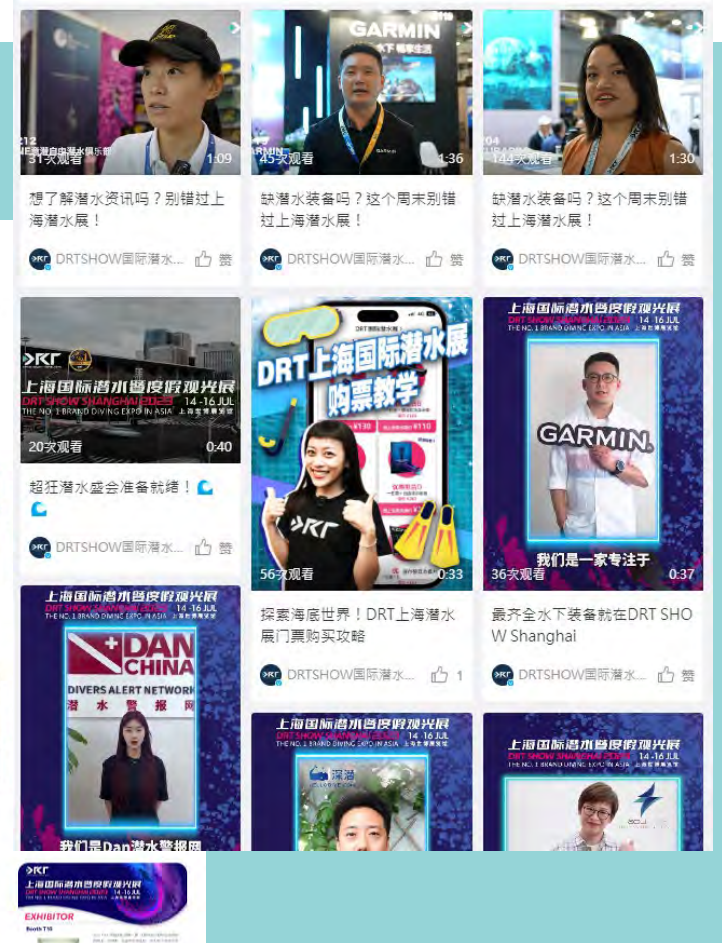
31次观看 1:09

想了解潜水资讯吗？别错过上海潜水展！

DRTSHOW国际潜水... 赞

GARMIN

45次观看 1:36

缺潜水装备吗？这个周末别错过上海潜水展！

DRTSHOW国际潜水... 赞

144次观看 1:30

缺潜水装备吗？这个周末别错过上海潜水展！

DRTSHOW国际潜水... 赞

上海国际潜水暨度假观光展
DRT SHOW SHANGHAI 2023 14-16 JUL
THE NO.1 BRAND DIVING EXPO IN ASIA

20次观看 0:40

超狂潜水盛会准备就绪！

DRTSHOW国际潜水... 赞

DRT上海国际潜水展 购票教学

56次观看 0:33

探索海底世界！DRT上海潜水展门票购买攻略

DRTSHOW国际潜水... 1

上海国际潜水暨度假观光展
DRT SHOW SHANGHAI 2023 14-16 JUL
THE NO.1 BRAND DIVING EXPO IN ASIA

GARMIN.

我们是一家专注于

36次观看 0:37

最齐全水下装备就在DRT SHOW Shanghai

DRTSHOW国际潜水... 赞

上海国际潜水暨度假观光展
DRT SHOW SHANGHAI 2023 14-16 JUL
THE NO.1 BRAND DIVING EXPO IN ASIA

DAN CHINA
DIVERS ALERT NETWORK
潜水警报网

我们是Dan潜水警报网

上海国际潜水暨度假观光展
DRT SHOW SHANGHAI 2023 14-16 JUL
THE NO.1 BRAND DIVING EXPO IN ASIA

深潜

上海国际潜水暨度假观光展
DRT SHOW SHANGHAI 2023 14-16 JUL
THE NO.1 BRAND DIVING EXPO IN ASIA

上海国际潜水暨度假观光展
DRT SHOW SHANGHAI 2023 14-16 JUL

EXHIBITOR
Booth T16